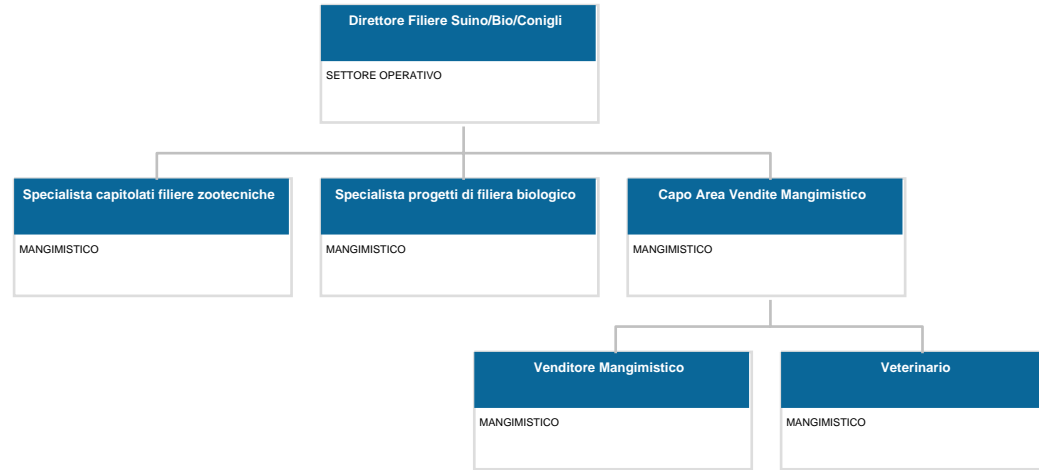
Direttore Filiere Suino/Bio/Conigli

SETTORE OPERATIVO

Specialista capitolati filiere zootecniche

MANGIMISTICO

Specialista progetti di filiera biologico

MANGIMISTICO

Capo Area Vendite Mangimistico

MANGIMISTICO

Venditore Mangimistico

MANGIMISTICO

Veterinario

MANGIMISTICO